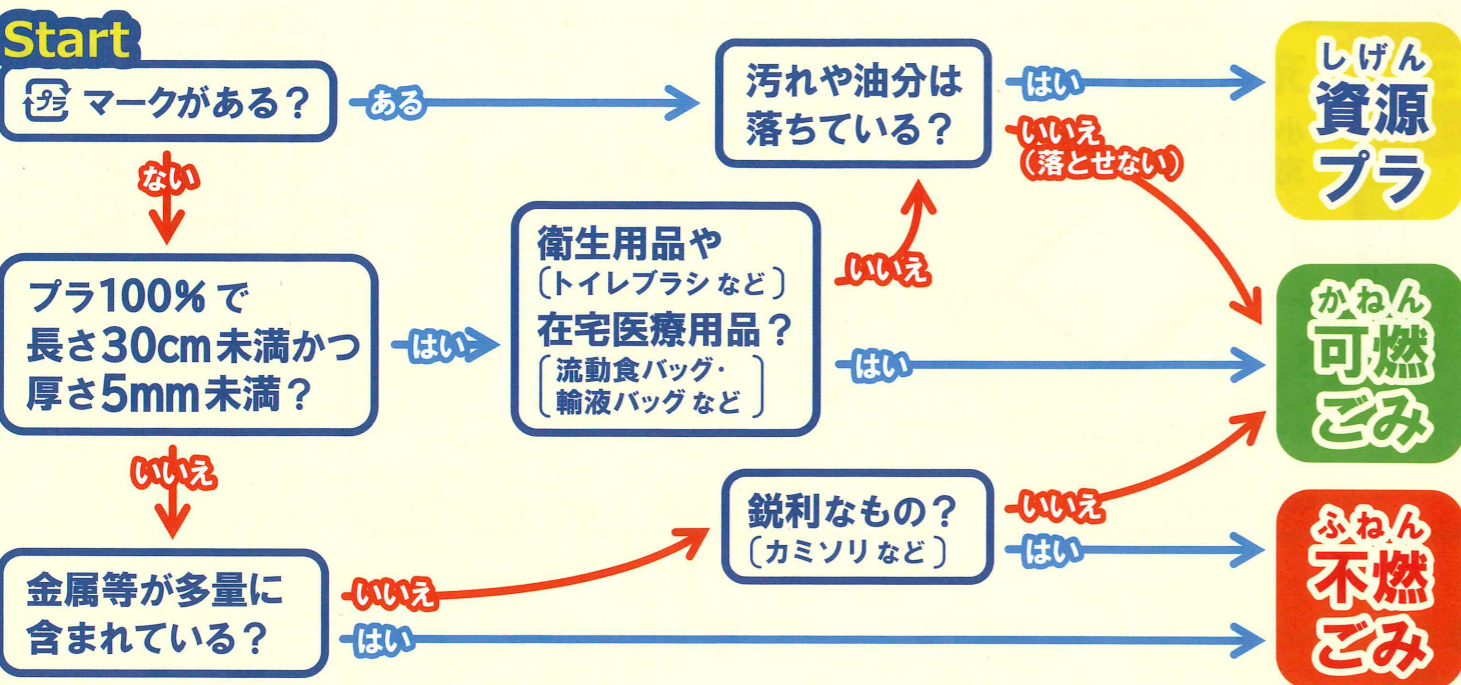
Start

プラ マークがある？

ある

汚れや油分は落ちている？

はい

しげん
資源プラ

いいえ
（落とせない）

ない

プラ100％で長さ30cm未満かつ厚さ5mm未満？

はい

衛生用品や
〔トイレブラシ など〕
在宅医療用品？
〔流動食バッグ・輸液バッグ など〕

いいえ

はい

かねん
可燃ごみ

いいえ

金属等が多量に含まれている？

いいえ

鋭利なもの？
〔カミソリ など〕

いいえ

はい

ふねん
不燃ごみ

はい